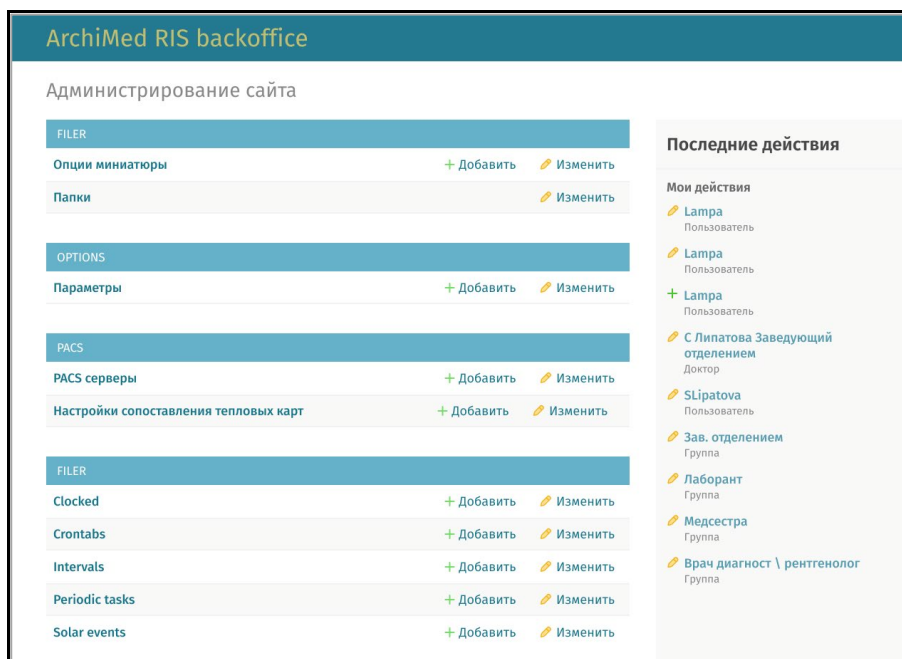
ArchiMed RIS backoffice

Администрирование сайта

| FILER | | |
|---|---|---|
| Опции миниатюры | + Добавить | Изменить |
| Папки | | Изменить |

| OPTIONS | | |
|---|---|---|
| Параметры | + Добавить | Изменить |

| PACS | | |
|---|---|---|
| PACS серверы | + Добавить | Изменить |
| Настройки сопоставления тепловых карт | + Добавить | Изменить |

| FILER | | |
|---|---|---|
| Clocked | + Добавить | Изменить |
| Crontabs | + Добавить | Изменить |
| Intervals | + Добавить | Изменить |
| Periodic tasks | + Добавить | Изменить |
| Solar events | + Добавить | Изменить |

Последние действия

Мои действия

Lampa
Пользователь

Lampa
Пользователь

+ Lampa
Пользователь

С Липатова Заведующий отделением
Доктор

SLipatova
Пользователь

Зав. отделением
Группа

Лаборант
Группа

Медсестра
Группа

Врач диагност \ рентгенолог
Группа